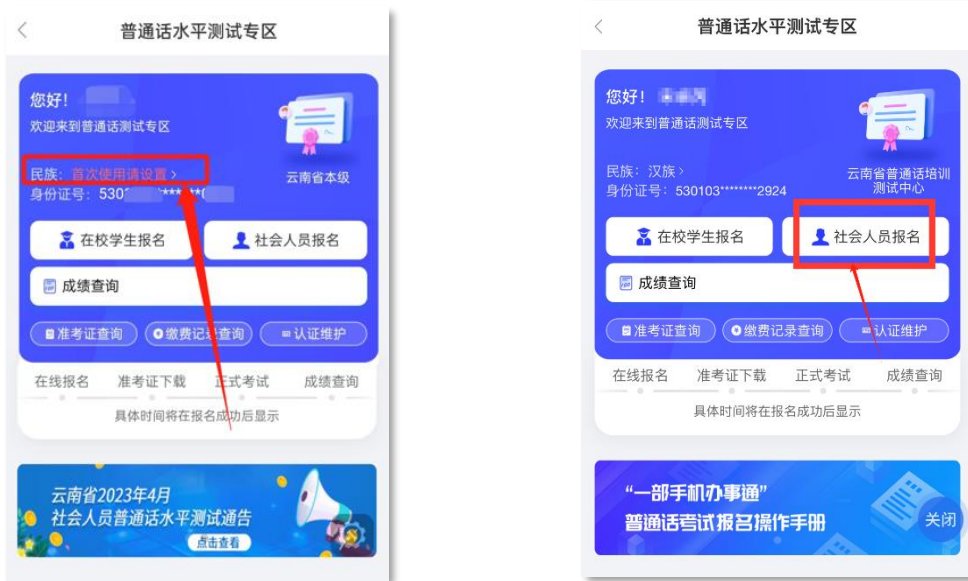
普通话水平测试专区

您好！
欢迎来到普通话测试专区

云南省本级

民族：首次使用请设置 >
身份证号：530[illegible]

在校学生报名
社会人员报名
成绩查询
准考证查询
缴费记录查询
认证维护

在线报名
准考证下载
正式考试
成绩查询
具体时间将在报名成功后显示

云南省2023年4月
社会人员普通话水平测试通告
点击查看

普通话水平测试专区

您好！
欢迎来到普通话测试专区

民族：汉族 >
身份证号：530103*******2924

云南省普通话培训测试中心

在校学生报名
社会人员报名
成绩查询
准考证查询
缴费记录查询
认证维护

在线报名
准考证下载
正式考试
成绩查询
具体时间将在报名成功后显示

"一部手机办事通"
普通话考试报名操作手册
关闭